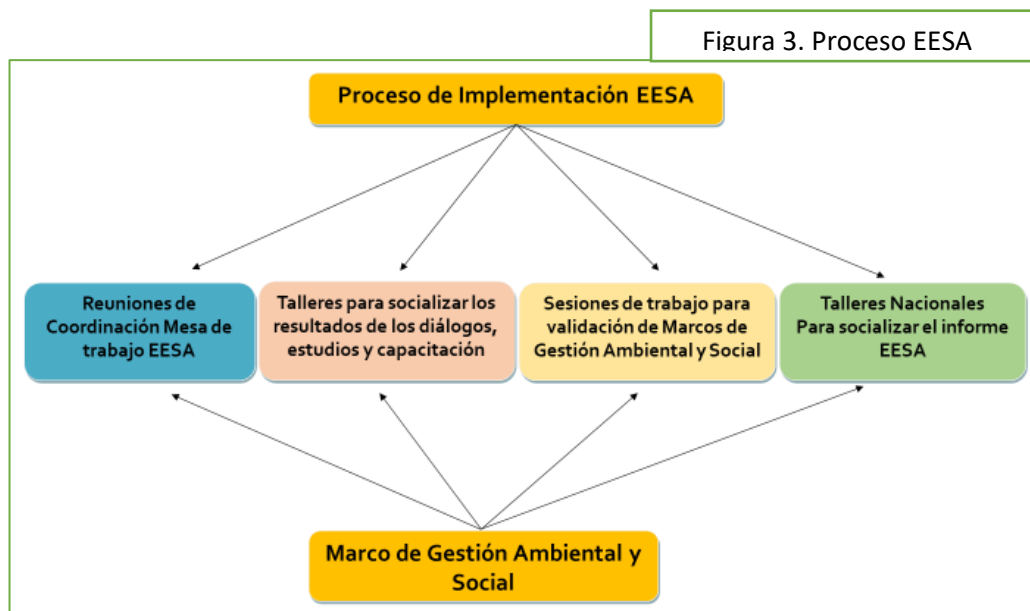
Figura 3. Proceso EESA

Proceso de Implementación EESA

Reuniones de Coordinación Mesa de trabajo EESA

Talleres para socializar los resultados de los diálogos, estudios y capacitación

Sesiones de trabajo para validación de Marcos de Gestión Ambiental y Social

Talleres Nacionales Para socializar el informe EESA

Marco de Gestión Ambiental y Social